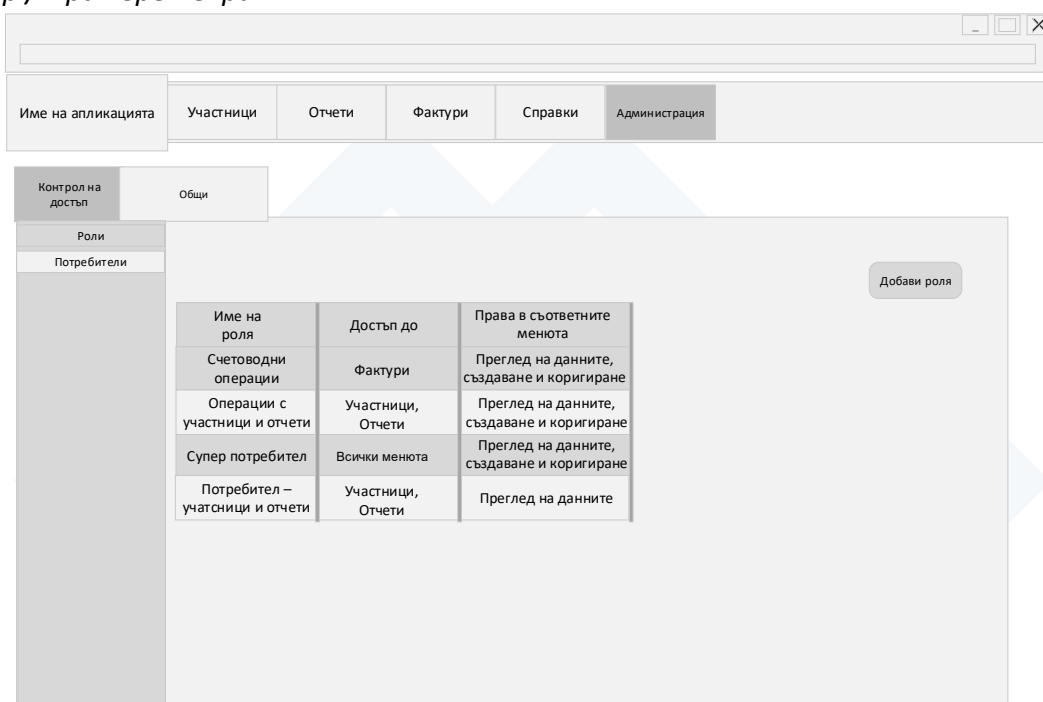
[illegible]

Име на апликацията | Участници | Отчети | Фактури | Справки | Администрация

Контрол на достъп | Общи

Роли
Потребители

Добави роля

| Име на роля | Достъп до | Права в съответните менюта |
|---|---|---|
| Счетоводни операции | Фактури | Преглед на данните, създаване и коригиране |
| Операции с участници и отчети | Участници, Отчети | Преглед на данните, създаване и коригиране |
| Супер потребител | Всички менюта | Преглед на данните, създаване и коригиране |
| Потребител – учатсници и отчети | Участници, Отчети | Преглед на данните |